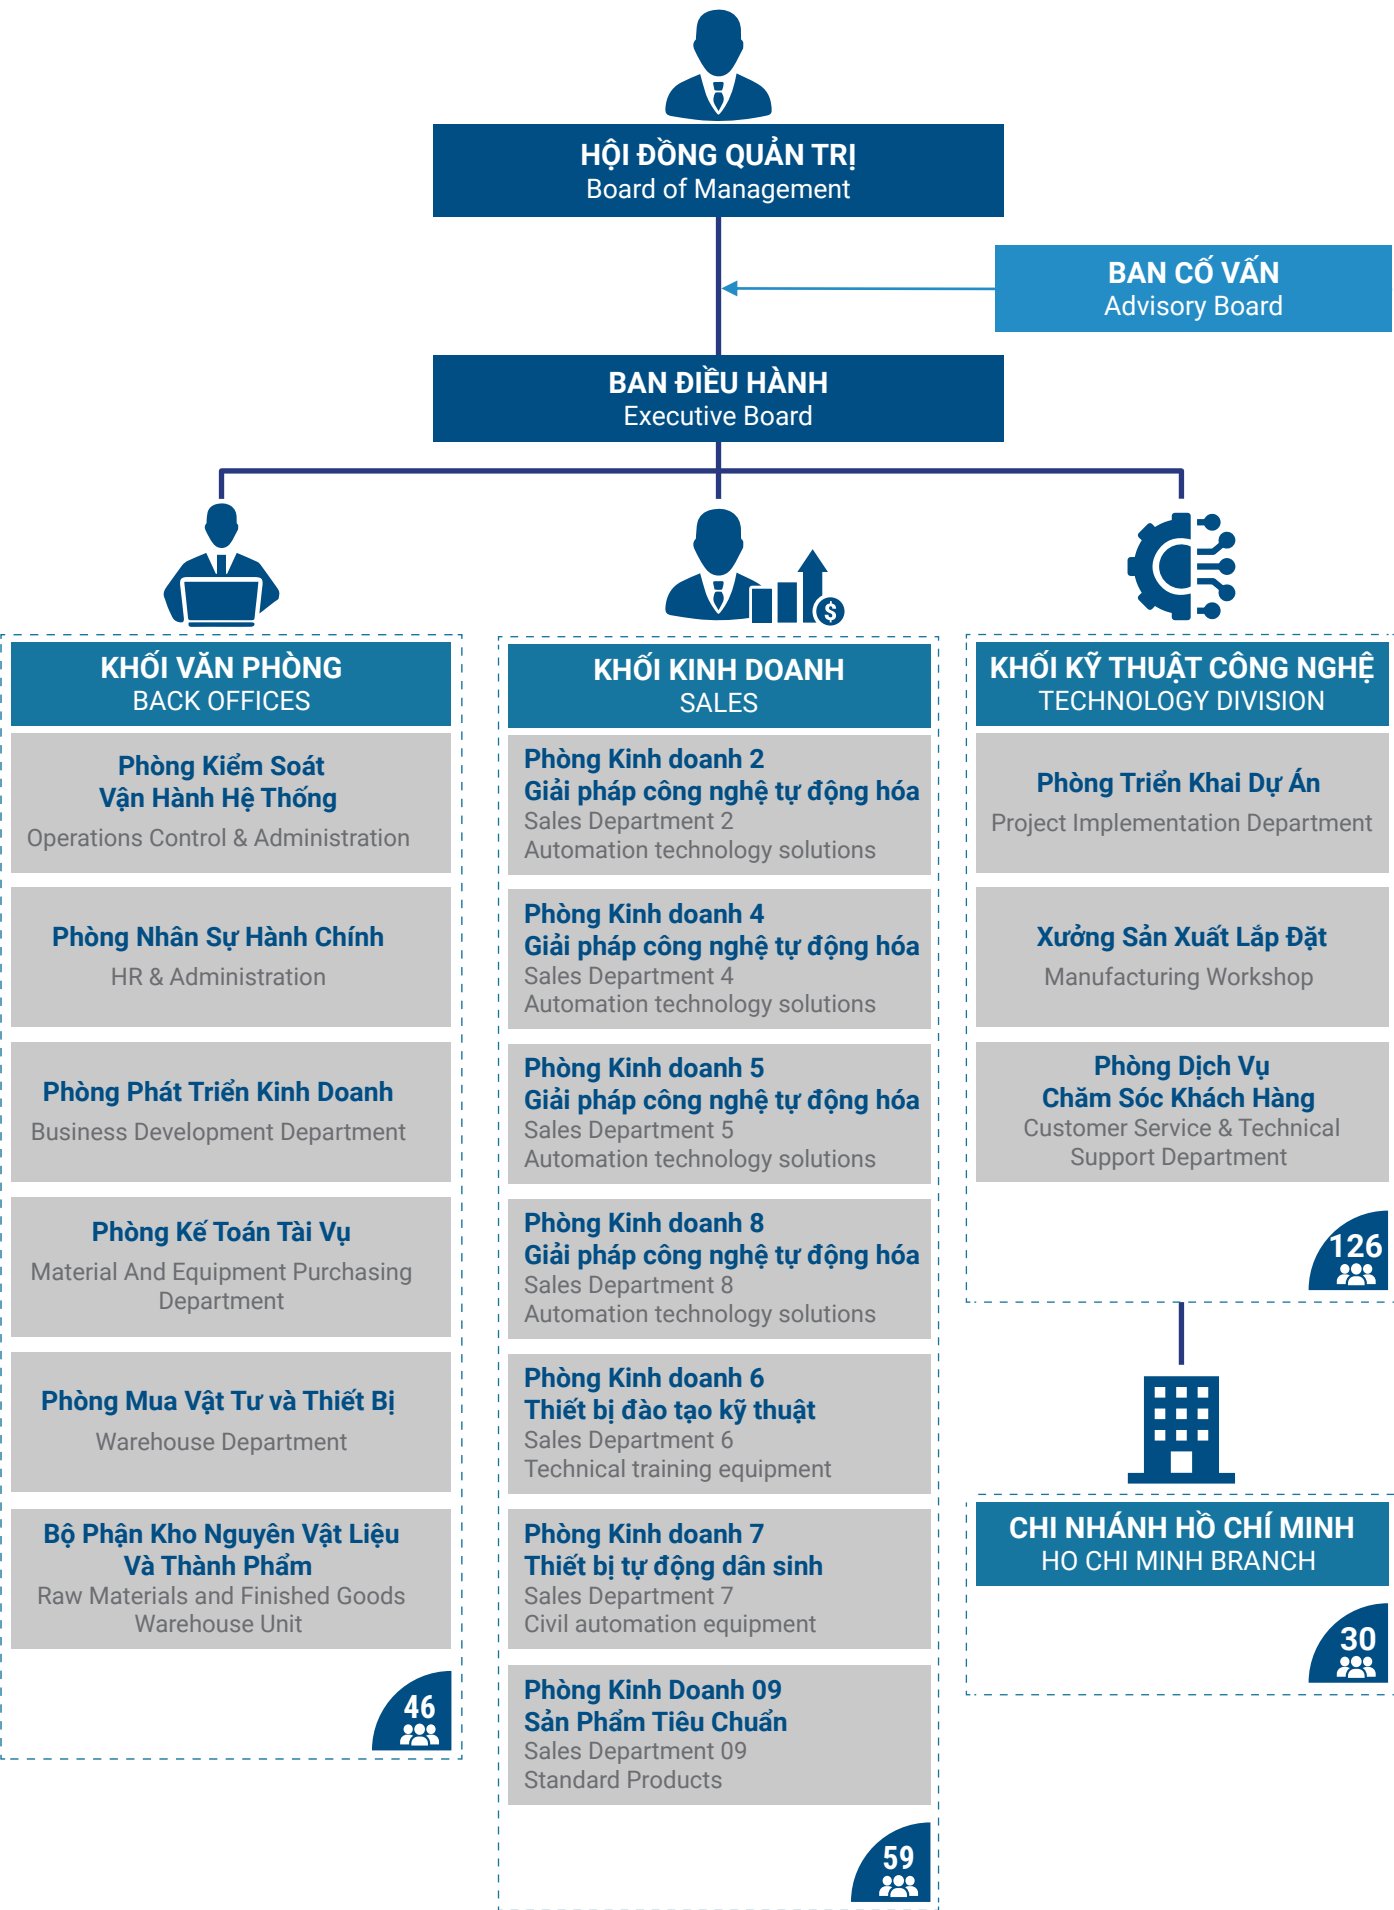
HỘI ĐỒNG QUẢN TRỊ
Board of Management

BAN CỐ VẤN
Advisory Board

BAN ĐIỀU HÀNH
Executive Board

KHỐI VĂN PHÒNG
BACK OFFICES

Phòng Kiểm Soát Vận Hành Hệ Thống
Operations Control & Administration

Phòng Nhân Sự Hành Chính
HR & Administration

Phòng Phát Triển Kinh Doanh
Business Development Department

Phòng Kế Toán Tài Vụ
Material And Equipment Purchasing Department

Phòng Mua Vật Tư và Thiết Bị
Warehouse Department

Bộ Phận Kho Nguyên Vật Liệu Và Thành Phẩm
Raw Materials and Finished Goods Warehouse Unit

46

KHỐI KINH DOANH
SALES

Phòng Kinh doanh 2
Giải pháp công nghệ tự động hóa
Sales Department 2
Automation technology solutions

Phòng Kinh doanh 4
Giải pháp công nghệ tự động hóa
Sales Department 4
Automation technology solutions

Phòng Kinh doanh 5
Giải pháp công nghệ tự động hóa
Sales Department 5
Automation technology solutions

Phòng Kinh doanh 8
Giải pháp công nghệ tự động hóa
Sales Department 8
Automation technology solutions

Phòng Kinh doanh 6
Thiết bị đào tạo kỹ thuật
Sales Department 6
Technical training equipment

Phòng Kinh doanh 7
Thiết bị tự động dân sinh
Sales Department 7
Civil automation equipment

Phòng Kinh Doanh 09
Sản Phẩm Tiêu Chuẩn
Sales Department 09
Standard Products

59

KHỐI KỸ THUẬT CÔNG NGHỆ
TECHNOLOGY DIVISION

Phòng Triển Khai Dự Án
Project Implementation Department

Xưởng Sản Xuất Lắp Đặt
Manufacturing Workshop

Phòng Dịch Vụ Chăm Sóc Khách Hàng
Customer Service & Technical Support Department

126

CHI NHÁNH HỒ CHÍ MINH
HO CHI MINH BRANCH

30